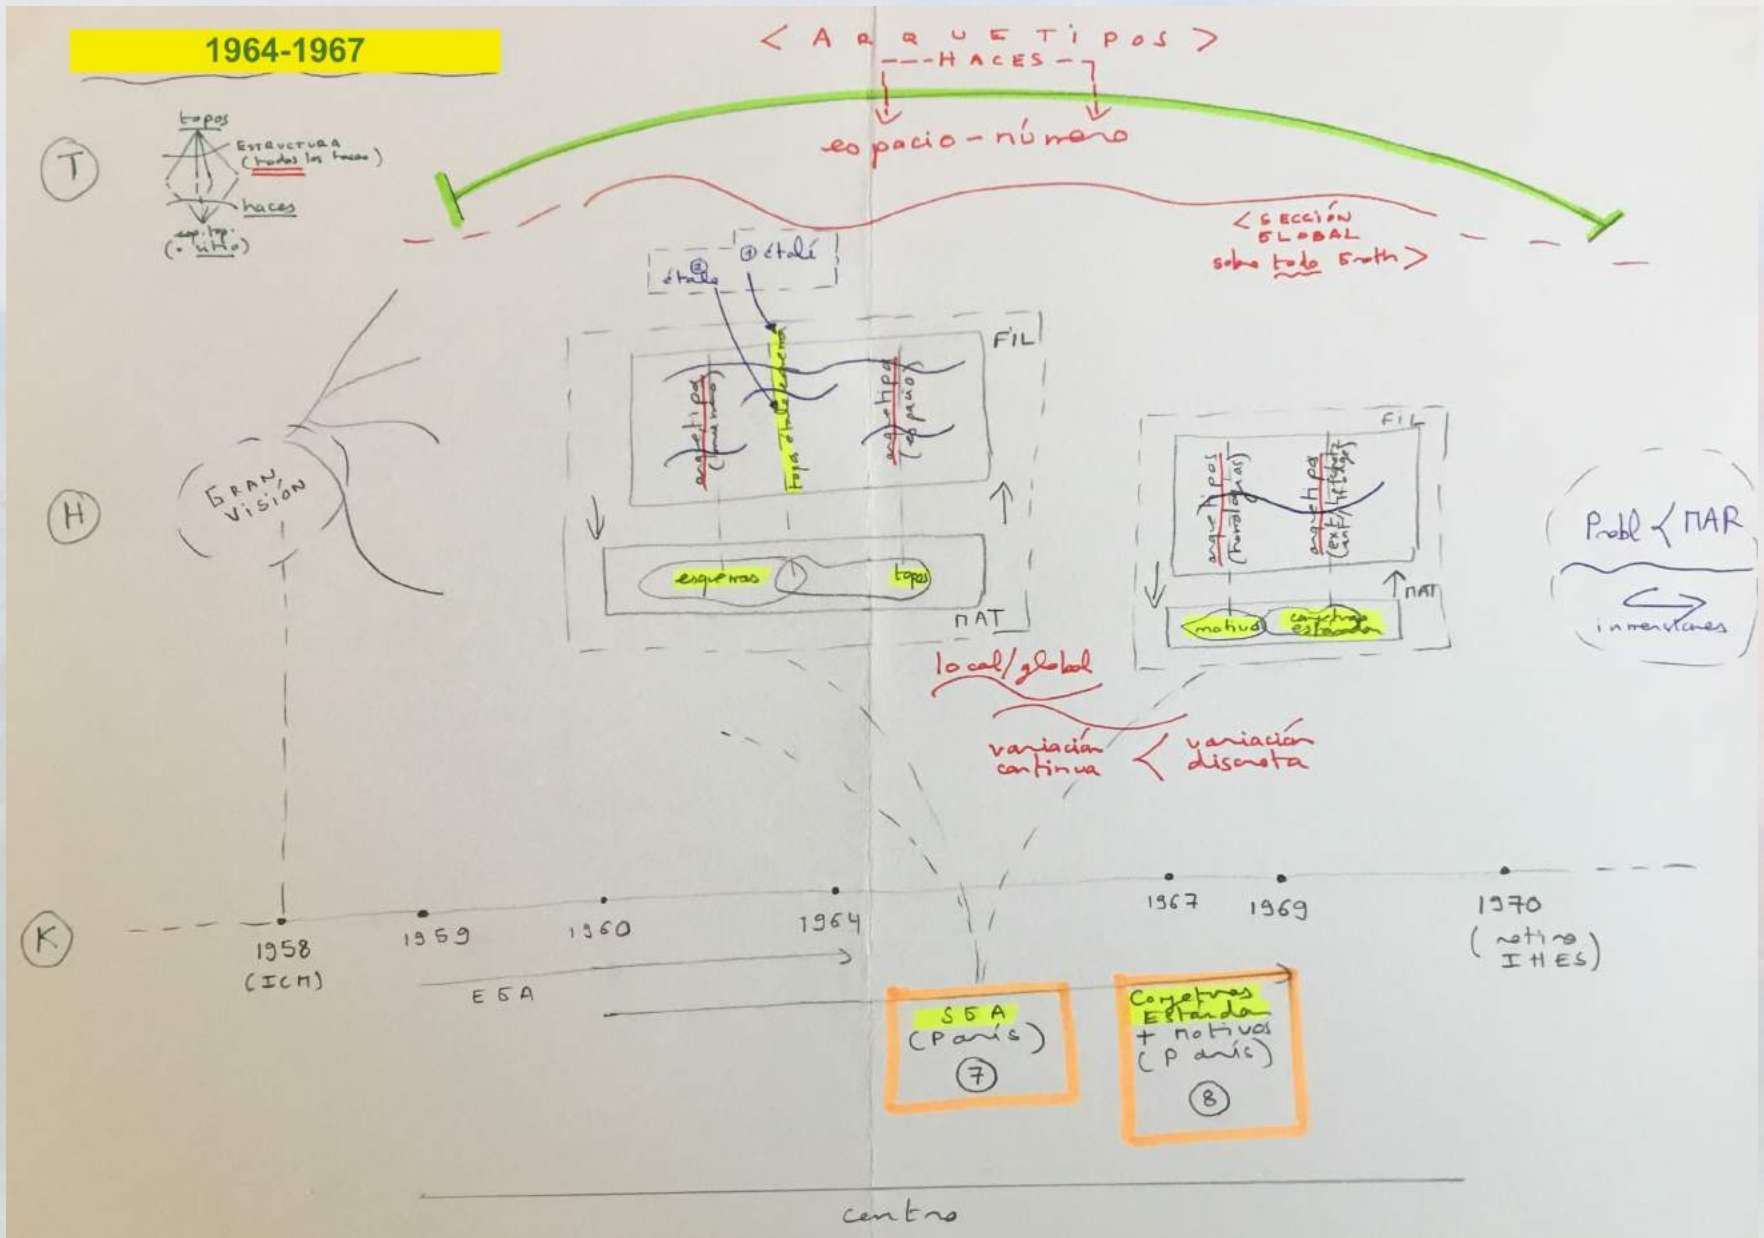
1964-1967

< A R Q U E T I P O S >
HACES
espacio - número

T
topos
ESTRUCTURA (todos los haces)
haces
esp. top. (= sitio)

< SECCIÓN GLOBAL sobre todo Froth >

① étalé
② étalé

FIL
arquetipos (fundamental)
topos étalés
arquetipos (espacio)

esquemas
topos
NAT

H
GRAN VISIÓN

FIL
arquetipos (homologías)
arquetipos (ext. / l-adic)
motivos
conjeturas estándar
NAT

Probl < MAR
invenciones

local/global
variación continua < variación discreta

K
1958 (ICM)
1959
1960
1964
1967
1969
1970 (retiro IHES)
EGA
SGA (París) ⑦
Conjeturas Estándar + motivos (París) ⑧

centro